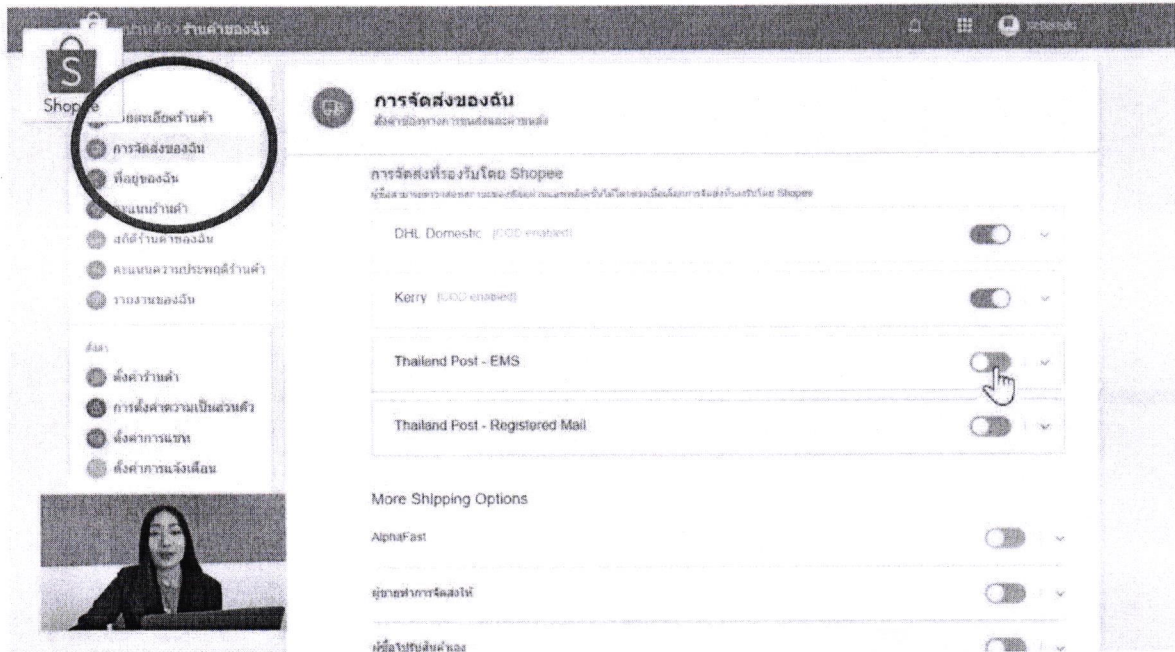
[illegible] ร้านค้าของฉัน

Shopee

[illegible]ละเอียดร้านค้า
การจัดส่งของฉัน
ที่อยู่ของฉัน
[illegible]แนนร้านค้า
สถิติร้านค้าของฉัน
คะแนนความประพฤติร้านค้า
รายงานของฉัน

ตั้งค่า
ตั้งค่าร้านค้า
การตั้งค่าความเป็นส่วนตัว
ตั้งค่าการแชท
ตั้งค่าการแจ้งเตือน

การจัดส่งของฉัน
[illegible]

การจัดส่งที่รองรับโดย Shopee
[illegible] Shopee

DHL Domestic [COD enabled]

Kerry [COD enabled]

Thailand Post - EMS

Thailand Post - Registered Mail

More Shipping Options

AlphaFast

ผู้ขายทำการจัดส่งให้

ผู้ซื้อไปรับสินค้าเอง